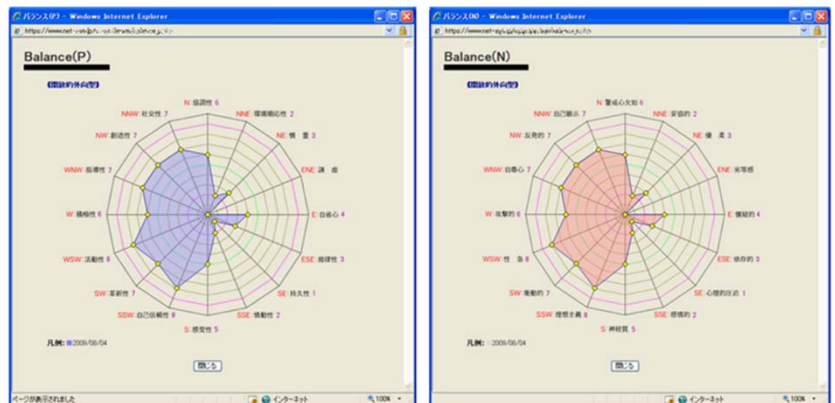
バランス(P) - Windows Internet Explorer

https://www.net-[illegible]

Balance(P)

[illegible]

N: 協調性 6
NNE: 環境順応性 2
NE: 慎重 3
ENE: 謙虚
E: 自尊心 4
ESE: 規律性 3
SE: 持久性 1
SSE: 情動性 2
S: 感受性 5
SSW: 自己信頼性 8
SW: 革新性 7
WSW: 活動性 8
W: 積極性 6
WNW: 指導性 7
NW: 創造性 7
NNW: 社交性 7

凡例: 2008/06/04

閉じる

ページが表示されました

インターネット

100%

バランス(N) - Windows Internet Explorer

https://www.net-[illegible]

Balance(N)

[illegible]

N: 警戒心欠如 6
NNE: 妥協的 2
NE: 優柔 3
ENE: 劣等感
E: 懐疑的 4
ESE: 依存的 3
SE: 心理的圧迫 1
SSE: 感傷的 2
S: 神経質 5
SSW: 理想主義 8
SW: 衝動的 7
WSW: 性急 8
W: 攻撃的 6
WNW: 自尊心 7
NW: 反発的 7
NNW: 自己顕示 7

凡例: 2008/06/04

閉じる

インターネット

100%